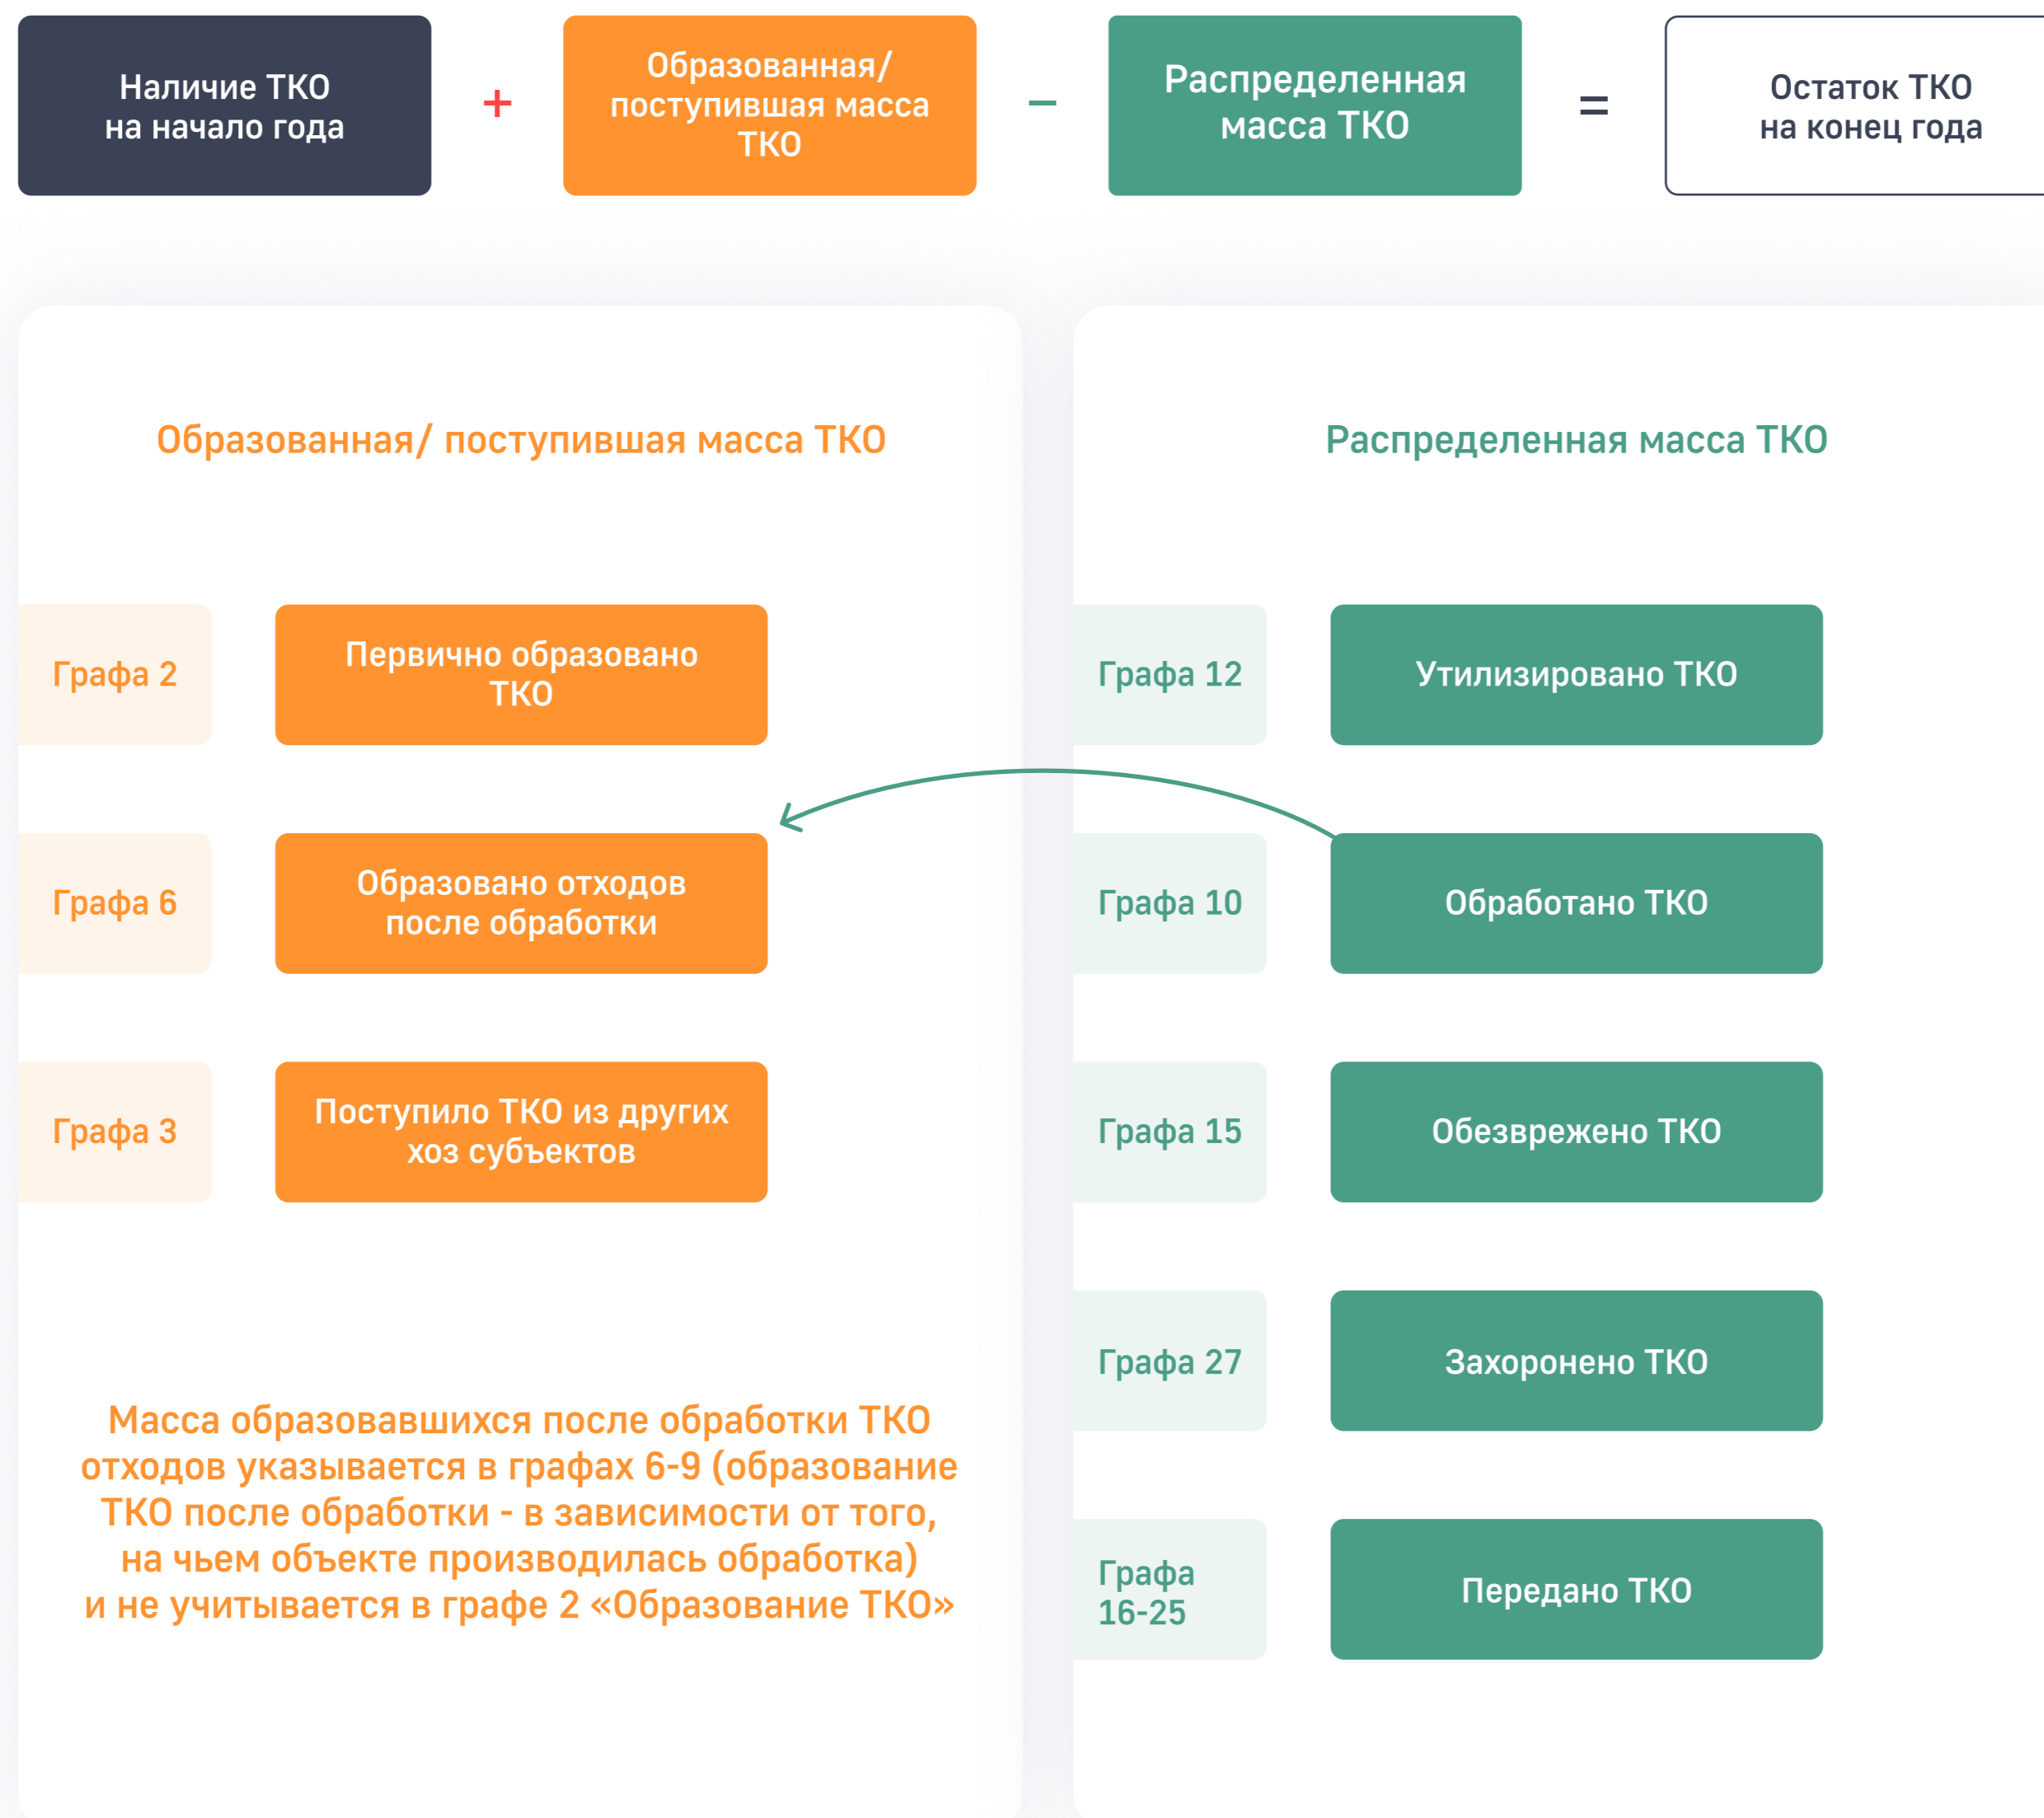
Наличие ТКО на начало года + Образованная/ поступившая масса ТКО − Распределенная масса ТКО = Остаток ТКО на конец года

Образованная/ поступившая масса ТКО

Графа 2 Первично образовано ТКО

Графа 6 Образовано отходов после обработки

Графа 3 Поступило ТКО из других хоз субъектов

Масса образовавшихся после обработки ТКО отходов указывается в графах 6-9 (образование ТКО после обработки - в зависимости от того, на чьем объекте производилась обработка) и не учитывается в графе 2 «Образование ТКО»

Распределенная масса ТКО

Графа 12 Утилизировано ТКО

Графа 10 Обработано ТКО

Графа 15 Обезврежено ТКО

Графа 27 Захоронено ТКО

Графа 16-25 Передано ТКО